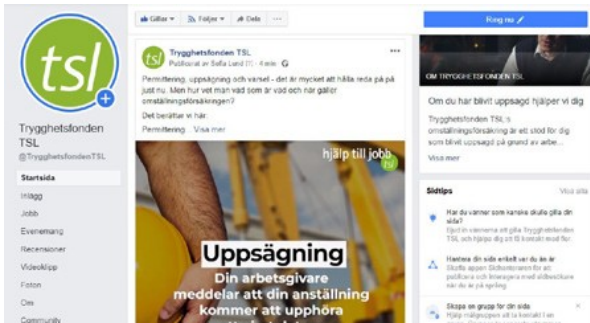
tsl

Trygghetsfonden TSL
@TrygghetsfondenTSL

Startsida
Inlägg
Jobb
Evenemang
Recensioner
Videoklipp
Foton
Om
Community

Gillar ▾ Följer ▾ Dela ···

Ring nu

Trygghetsfonden TSL
Publicerat av Sofia Lund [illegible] · 4 min ·

Permittering, uppsägning och varsel - det är mycket att hålla reda på på just nu. Men hur vet man vad som är vad och när gäller omställningsförsäkringen?

Det berättar vi här.

Permittering ... Visa mer

hjälp till jobb tsl

Uppsägning
Din arbetsgivare meddelar att din anställning kommer att upphöra

OM TRYGGHETSFONDEN TSL

Om du har blivit uppsagd hjälper vi dig

Trygghetsfonden TSL:s omställningsförsäkring är ett stöd för dig som blivit uppsagd på grund av arbe...

Visa mer

Sidtips Visa alla

Har du vänner som kanske skulle gilla din sida?
Bjud in vännerna att gilla Trygghetsfonden TSL och hjälp dig att få kontakt med fler

Hantera din sida enkelt var du än är
Skaffa appen Sidhanteraren för att publicera och interagera med sidbesökare när du är på språng

Skapa en grupp för din sida
Hjälp målgruppen att ta kontakt med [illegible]